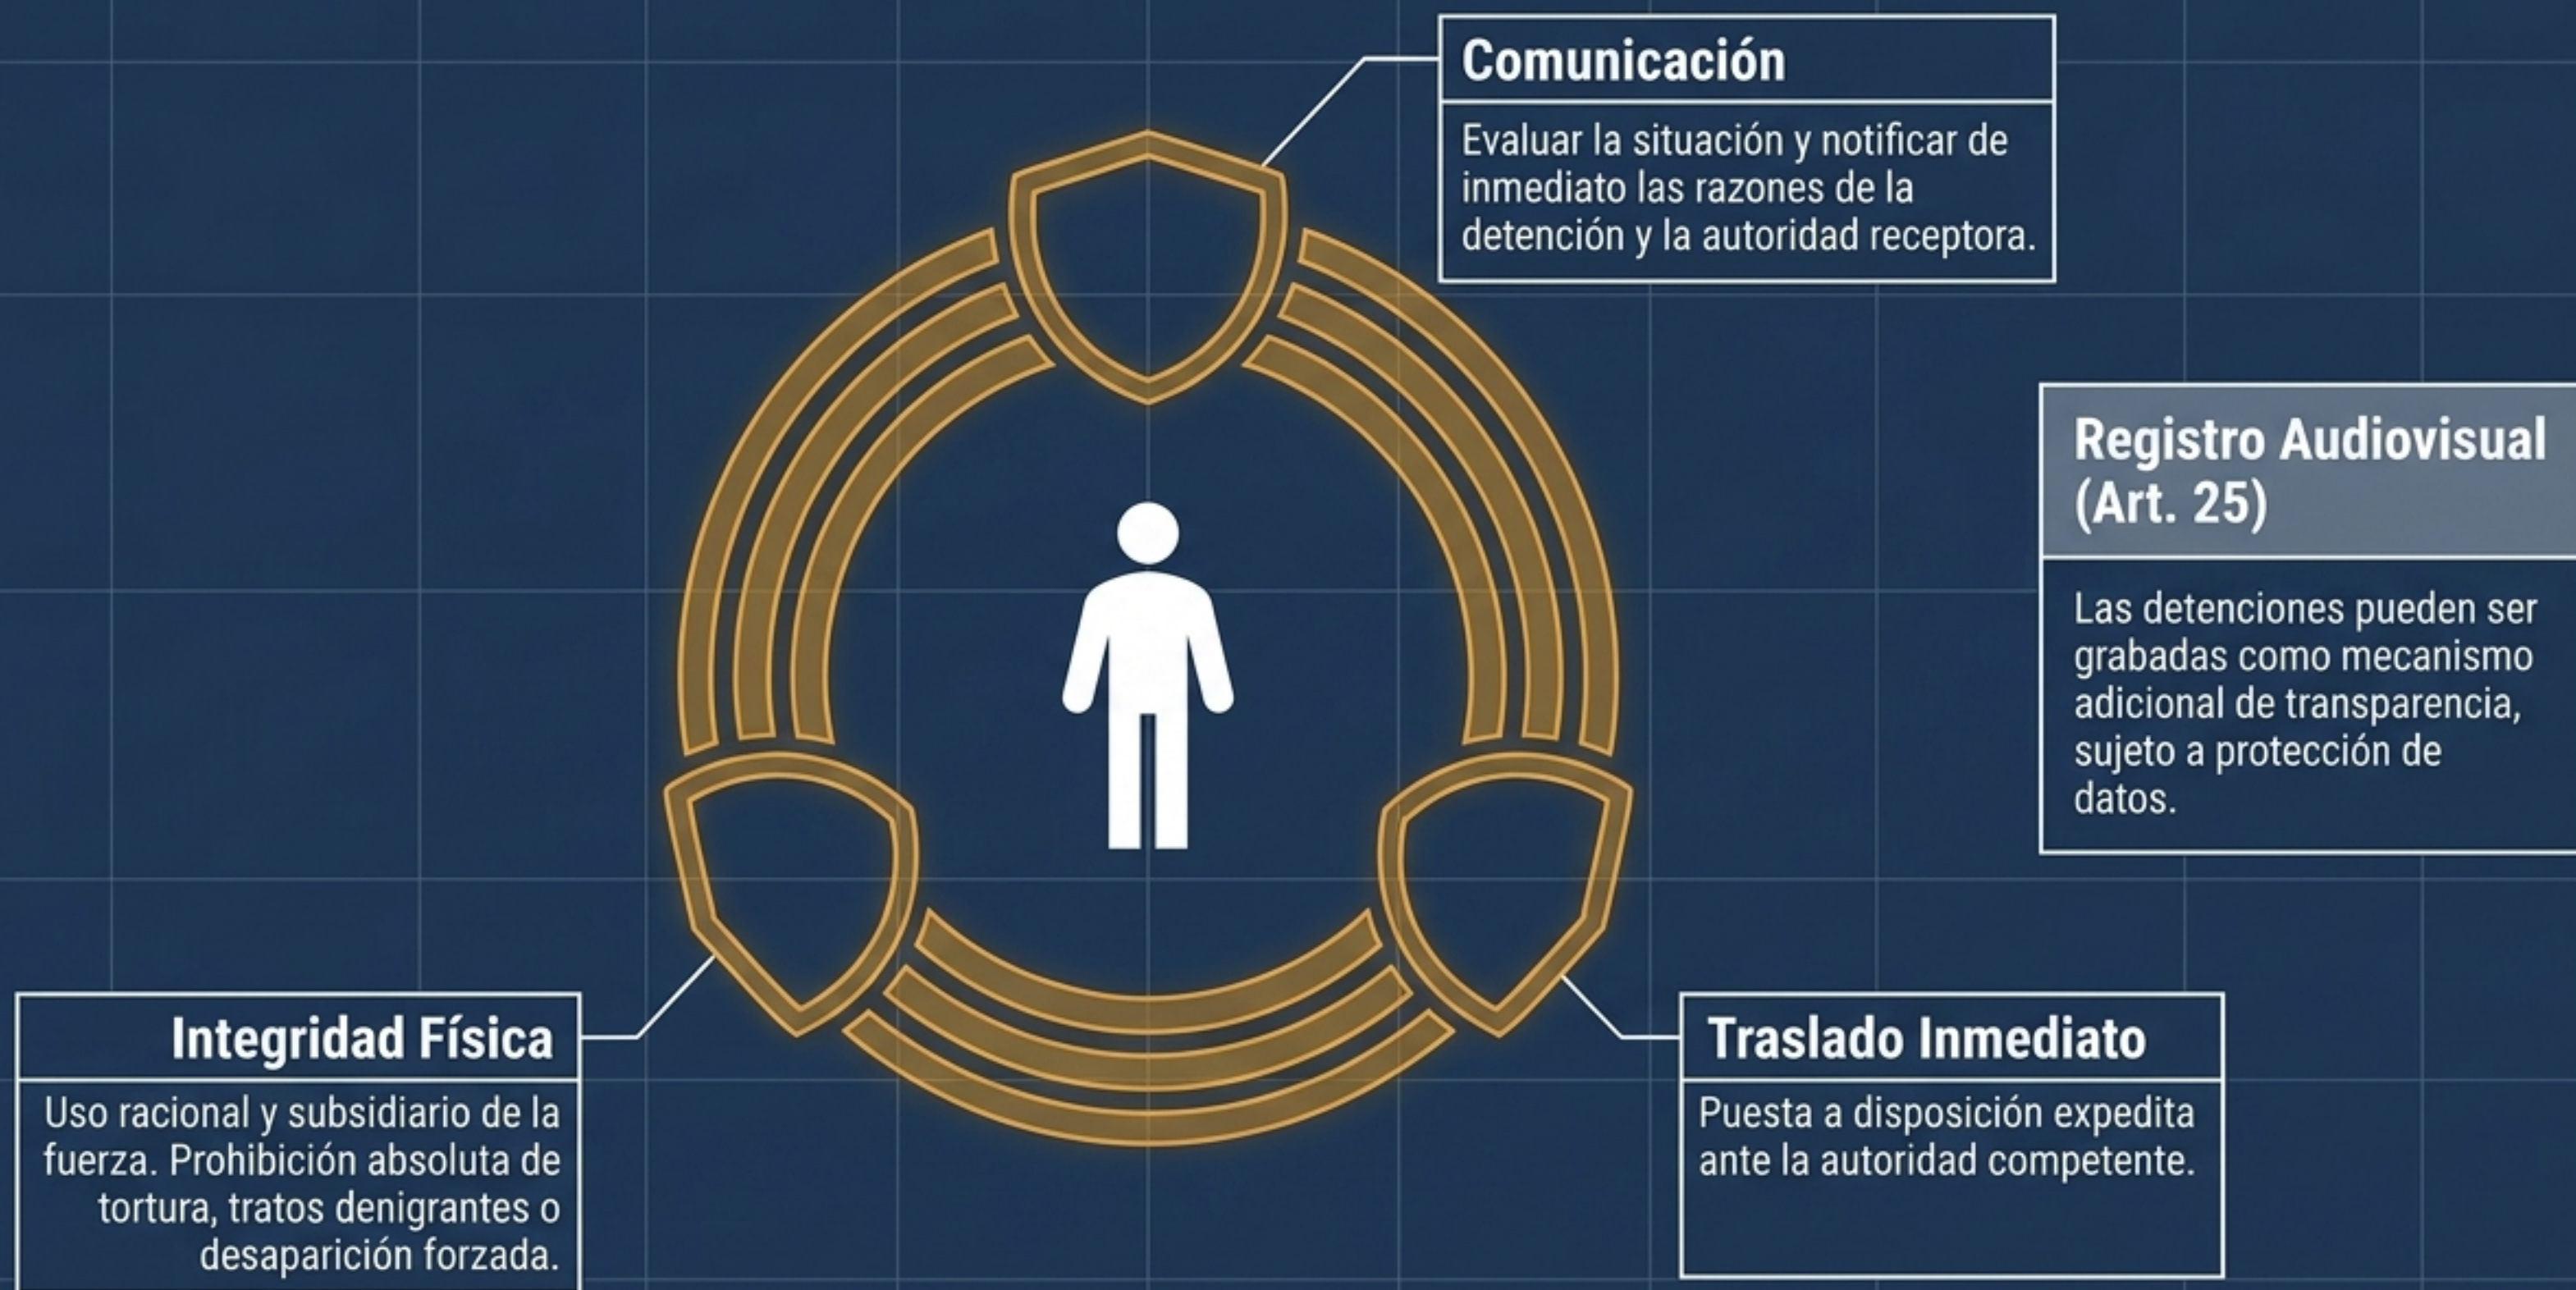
Comunicación

Evaluar la situación y notificar de inmediato las razones de la detención y la autoridad receptora.

Registro Audiovisual (Art. 25)

Las detenciones pueden ser grabadas como mecanismo adicional de transparencia, sujeto a protección de datos.

Integridad Física

Uso racional y subsidiario de la fuerza. Prohibición absoluta de tortura, tratos denigrantes o desaparición forzada.

Traslado Inmediato

Puesta a disposición expedita ante la autoridad competente.